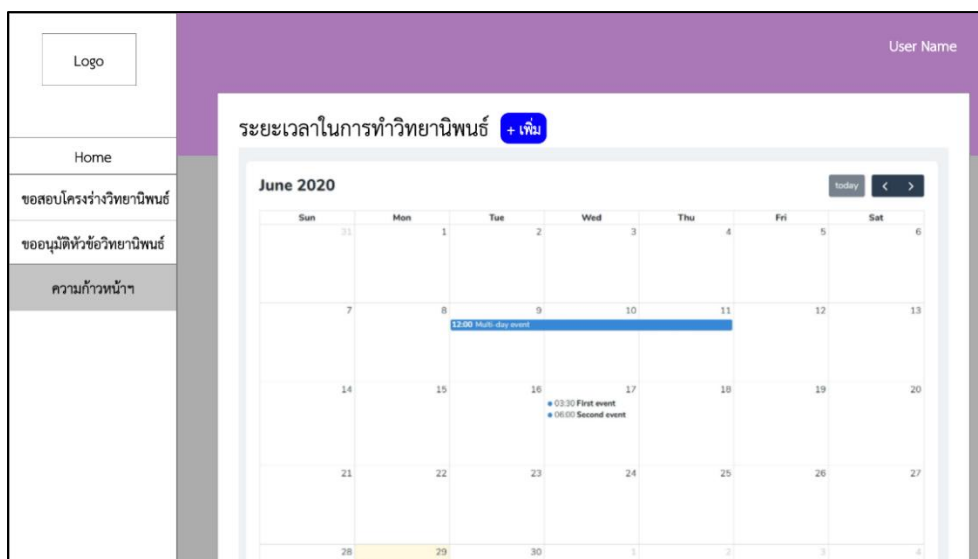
Logo

User Name

Home

ขอสอบโครงร่างวิทยานิพนธ์

ขออนุมัติหัวข้อวิทยานิพนธ์

ความก้าวหน้าฯ

ระยะเวลาในการทำวิทยานิพนธ์ + เพิ่ม

June 2020

today < >

| Sun | Mon | Tue | Wed | Thu | Fri | Sat |
|---|---|---|---|---|---|---|
| 31 | 1 | 2 | 3 | 4 | 5 | 6 |
| 7 | 8 | 9 12:00 Multi-day event | 10 | 11 | 12 | 13 |
| 14 | 15 | 16 | 17 03:30 First event 06:00 Second event | 18 | 19 | 20 |
| 21 | 22 | 23 | 24 | 25 | 26 | 27 |
| 28 | 29 | 30 | 1 | 2 | 3 | 4 |